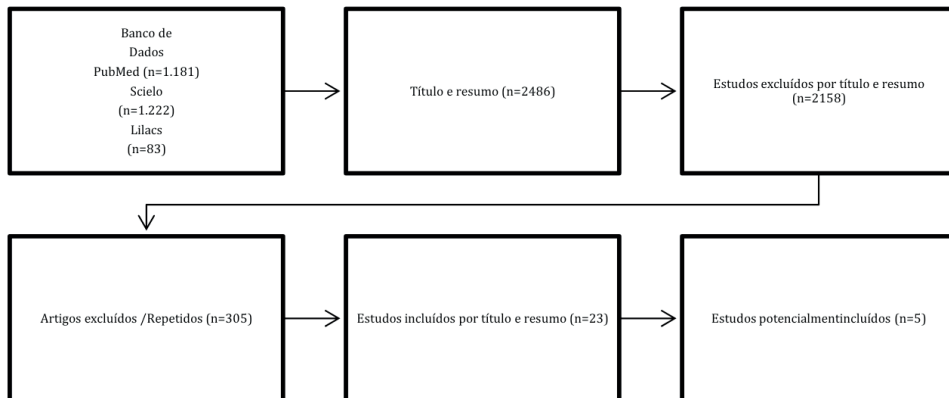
Banco de Dados
PubMed (n=1.181)
Scielo
(n=1.222)
Lilacs
(n=83)

Título e resumo (n=2486)

Estudos excluídos por título e resumo (n=2158)

Artigos excluídos /Repetidos (n=305)

Estudos incluídos por título e resumo (n=23)

Estudos potencialmentincluídos (n=5)